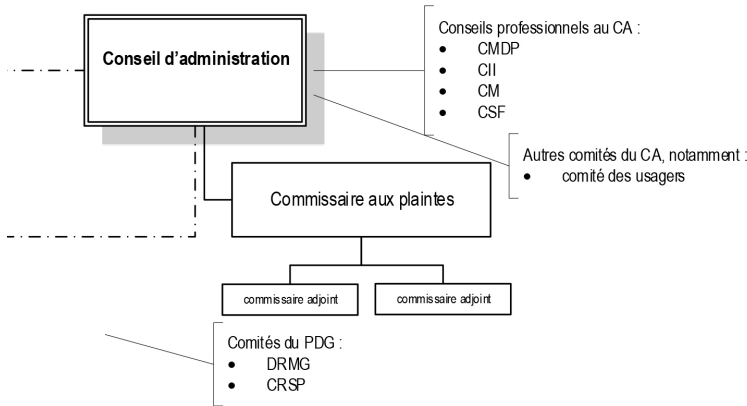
Conseil d'administration

Conseils professionnels au CA :
- CMDP
- CII
- CM
- CSF

Autres comités du CA, notamment :
- comité des usagers

Commissaire aux plaintes

commissaire adjoint

commissaire adjoint

Comités du PDG :
- DRMG
- CRSP